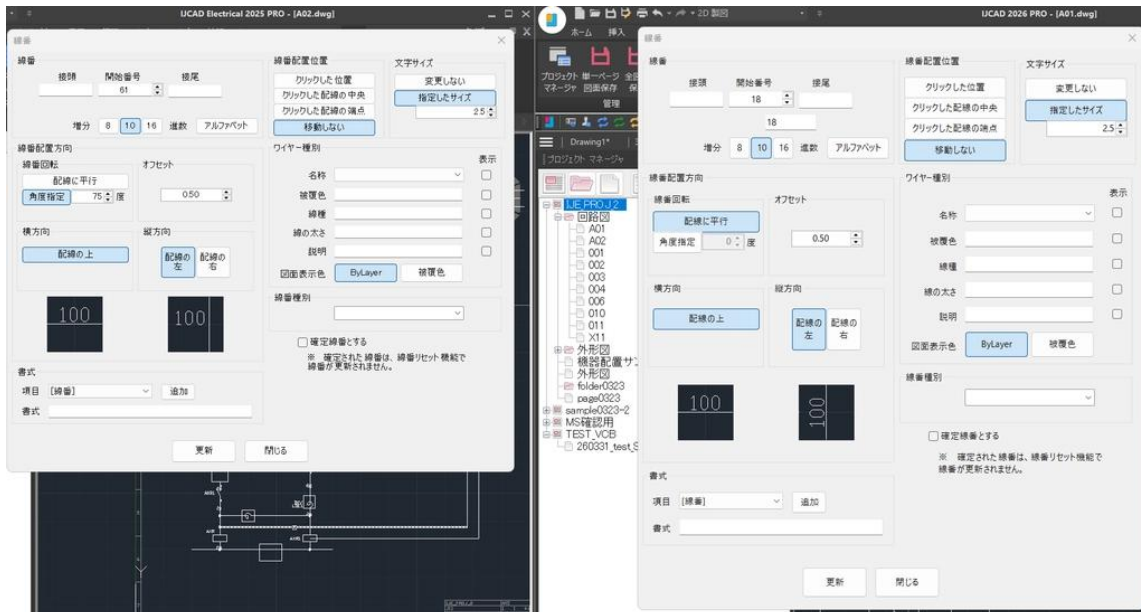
IJCAD Electrical 2025 PRO - [A02.dwg]

線番

線番
接頭 開始番号 接尾
61
増分 8 10 16 進数 アルファベット

線番配置位置
クリックした位置
クリックした配線の中央
クリックした配線の端点
移動しない

文字サイズ
変更しない
指定したサイズ
2.5

線番配置方向
線番回転
配線に平行
角度指定 75 度
オフセット
0.50

ワイヤー種別
表示
名称
被覆色
線種
線の太さ
説明
図面表示色 ByLayer 被覆色

横方向
配線の上
縦方向
配線の左 配線の右

100 100

線番種別

確定線番とする
※ 確定された線番は、線番リセット機能で線番が更新されません。

書式
項目 [線番] 追加
書式

更新 閉じる

IJCAD 2026 PRO - [A01.dwg]

ホーム 挿入
プロジェクトマネージャ 単一ページ図面保存
管理
Drawing1*
プロジェクト マネージャ
IJE_PROJ 2
回路図
A01
A02
001
002
003
004
006
010
011
X11
外形図
機器配置サ
外形図
folder0323
page0323
sample0323~2
MS確認用
TEST_VCB
260331_test_S

線番

線番
接頭 開始番号 接尾
18
18
増分 8 10 16 進数 アルファベット

線番配置位置
クリックした位置
クリックした配線の中央
クリックした配線の端点
移動しない

文字サイズ
変更しない
指定したサイズ
2.5

線番配置方向
線番回転
配線に平行
角度指定 0 度
オフセット
0.50

ワイヤー種別
表示
名称
被覆色
線種
線の太さ
説明
図面表示色 ByLayer 被覆色

横方向
配線の上
縦方向
配線の左 配線の右

100 100

線番種別

確定線番とする
※ 確定された線番は、線番リセット機能で線番が更新されません。

書式
項目 [線番] 追加
書式

更新 閉じる